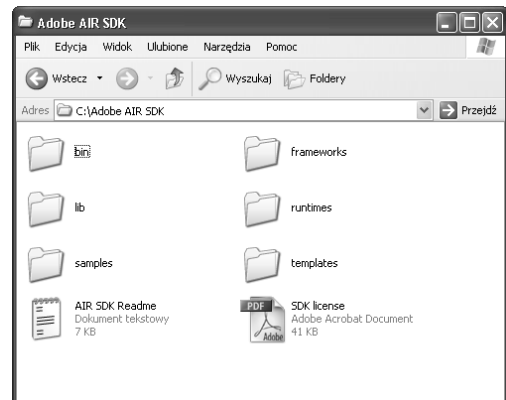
Adobe AIR SDK

Plik Edycja Widok Ulubione Narzędzia Pomoc

Wstecz Wyszukaj Foldery

Adres C:\Adobe AIR SDK Przejdź

bin

frameworks

lib

runtimes

samples

templates

AIR SDK Readme
Dokument tekstowy
7 KB

PDF

SDK license
Adobe Acrobat Document
41 KB

Adobe